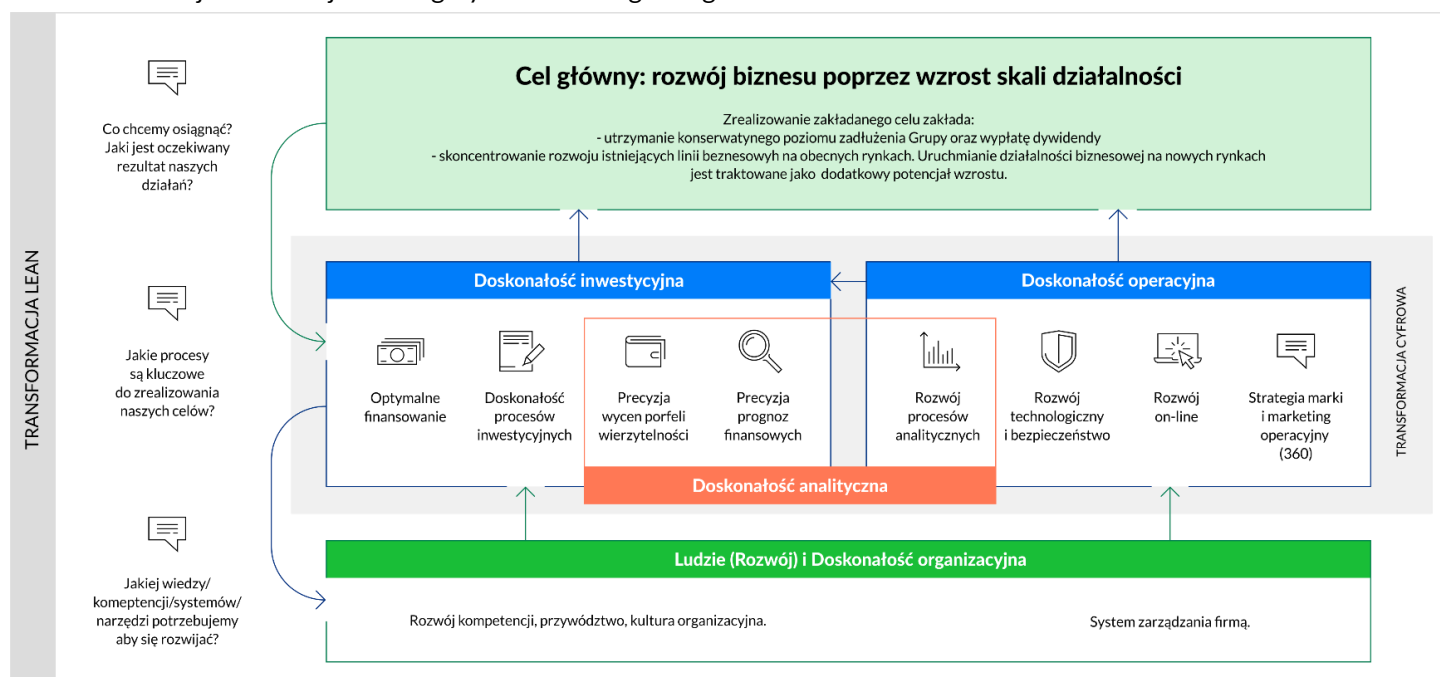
TRANSFORMACJA LEAN

Co chcemy osiągnąć? Jaki jest oczekiwany rezultat naszych działań?

Cel główny: rozwój biznesu poprzez wzrost skali działalności

Zrealizowanie zakładanego celu zakłada:
- utrzymanie konserwatynego poziomu zadłużenia Grupy oraz wypłatę dywidendy
- skoncentrowanie rozwoju istniejących linii beznesowyh na obecnych rynkach. Uruchmianie działalności biznesowej na nowych rynkach jest traktowane jako dodatkowy potencjał wzrostu.

Jakie procesy są kluczowe do zrealizowania naszych celów?

Doskonałość inwestycyjna

Optymalne finansowanie

Doskonałość procesów inwestycyjnych

Precyzja wycen porfeli wierzytelności

Precyzja prognoz finansowych

Doskonałość operacyjna

Rozwój procesów analitycznych

Rozwój technologiczny i bezpieczeństwo

Rozwój on-line

Strategia marki i marketing operacyjny (360)

Doskonałość analityczna

TRANSFORMACJA CYFROWA

Jakiej wiedzy/ kompetencji/systemów/ narzędzi potrzebujemy aby się rozwijać?

Ludzie (Rozwój) i Doskonałość organizacyjna

Rozwój kompetencji, przywództwo, kultura organizacyjna.

System zarządzania firmą.